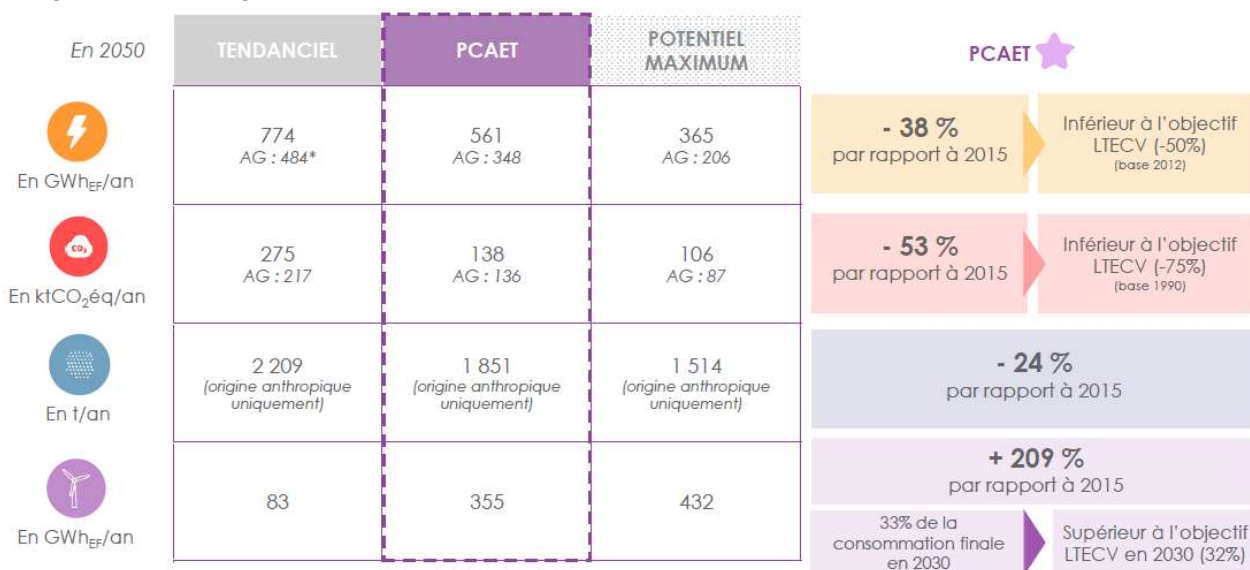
| En 2050 | TENDANCIEL | PCAET | POTENTIEL MAXIMUM |
|---|---|---|---|
| En GWh$_{EF}$/an | 774 AG : 484* | 561 AG : 348 | 365 AG : 206 |
| En ktCO$_2$éq/an | 275 AG : 217 | 138 AG : 136 | 106 AG : 87 |
| En t/an | 2 209 (origine anthropique uniquement) | 1 851 (origine anthropique uniquement) | 1 514 (origine anthropique uniquement) |
| En GWh$_{EF}$/an | 83 | 355 | 432 |

PCAET

- 38 % par rapport à 2015
Inférieur à l'objectif LTECV (-50%) (base 2012)

- 53 % par rapport à 2015
Inférieur à l'objectif LTECV (-75%) (base 1990)

- 24 % par rapport à 2015

+ 209 % par rapport à 2015

33% de la consommation finale en 2030
Supérieur à l'objectif LTECV en 2030 (32%)